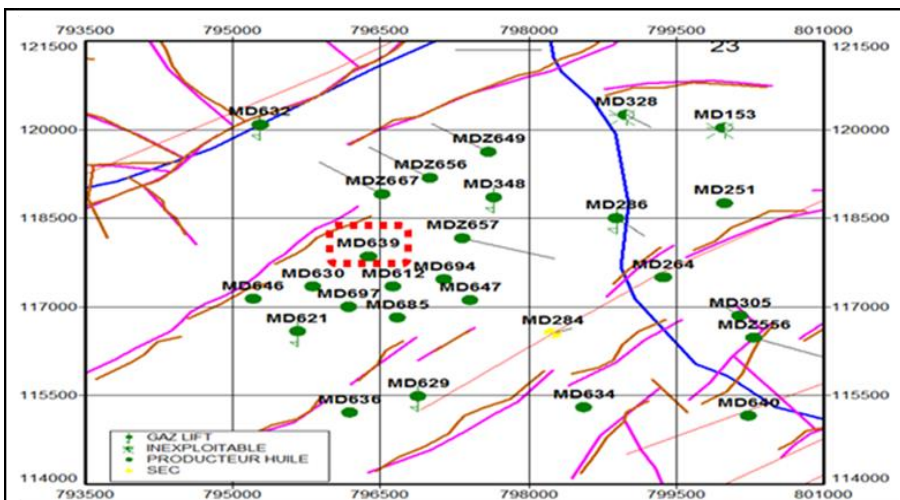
793500 795000 796500 798000 799500 801000

121500 121500
120000 120000
118500 118500
117000 117000
115500 115500
114000 114000

793500 795000 796500 798000 799500 801000

23

MD632
MD328
MD153
MDZ649
MDZ656
MDZ667
MD348
MD251
MD286
MDZ657
MD639
MD264
MD630
MD612
MD694
MD646
MD697
MD647
MD685
MD305
MD621
MD284
MD2556
MD629
MD636
MD634
MD640

GAZ LIFT
INEXPLOITABLE
PRODUCTEUR HUILE
SEC